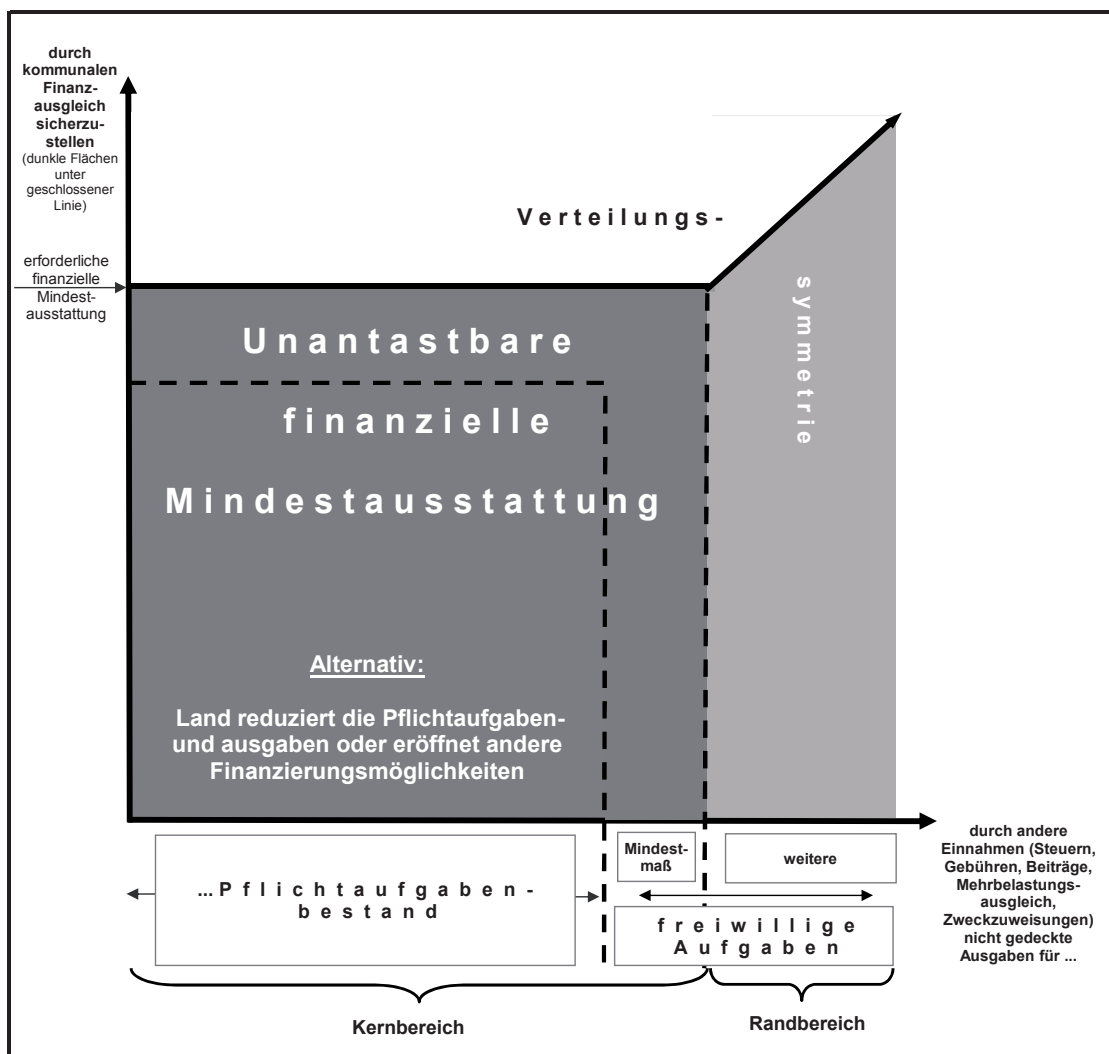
durch kommunalen Finanzausgleich sicherzustellen (dunkle Flächen unter geschlossener Linie)

erforderliche finanzielle Mindestausstattung

Verteilungs-

symmetrie

Unantastbare

finanzielle

Mindestausstattung

Alternativ:

Land reduziert die Pflichtaufgaben- und ausgaben oder eröffnet andere Finanzierungsmöglichkeiten

...Pflichtaufgabenbestand

Mindestmaß

weitere

freiwillige Aufgaben

durch andere Einnahmen (Steuern, Gebühren, Beiträge, Mehrbelastungsausgleich, Zweckzuweisungen) nicht gedeckte Ausgaben für ...

Kernbereich

Randbereich